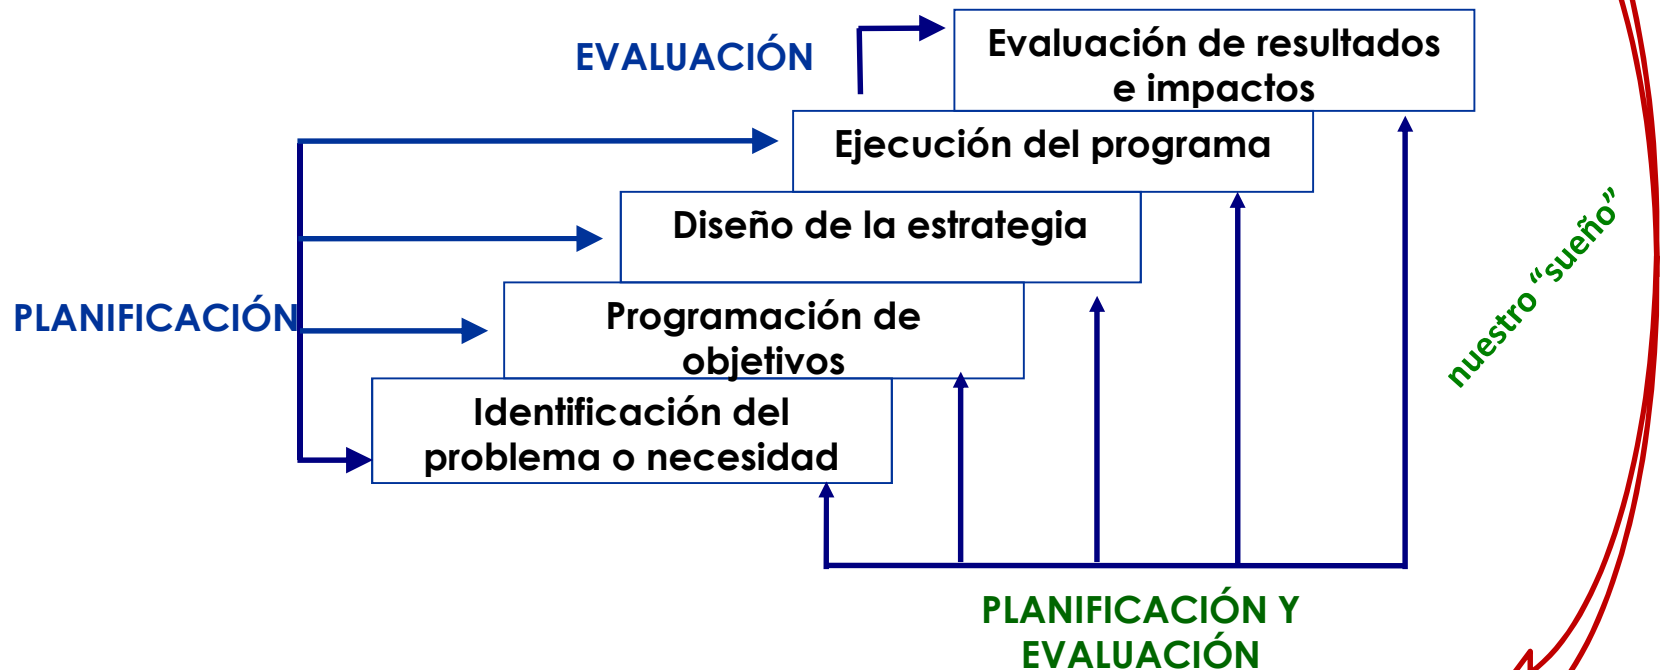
EVALUACIÓN

Evaluación de resultados e impactos

Ejecución del programa

Diseño de la estrategia

PLANIFICACIÓN

Programación de objetivos

Identificación del problema o necesidad

nuestro “sueño”

PLANIFICACIÓN Y EVALUACIÓN